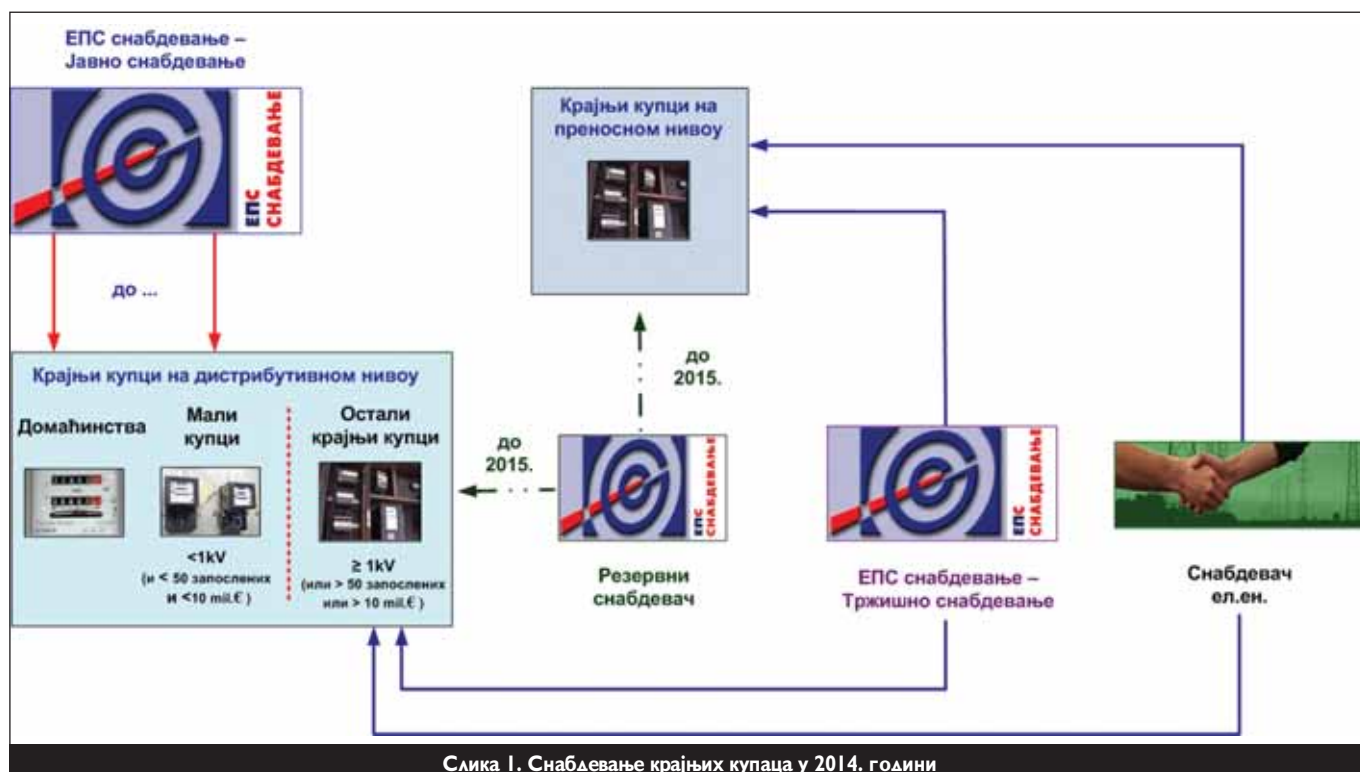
ЕПС снабдевање – Јавно снабдевање

ЕПС СНАБДЕВАЊЕ

до ...

Крајњи купци на преносном нивоу

до 2015.

Крајњи купци на дистрибутивном нивоу

Домаћинства

Мали купци

<1kV
(и < 50 запослених и <10 mil.€ )

Остали крајњи купци

≥ 1kV
(или > 50 запослених или > 10 mil.€ )

до 2015.

ЕПС СНАБДЕВАЊЕ

Резервни снабдевач

ЕПС СНАБДЕВАЊЕ

ЕПС снабдевање – Тржишно снабдевање

Снабдевач ел.ен.

Слика 1. Снабдевање крајњих купаца у 2014. години